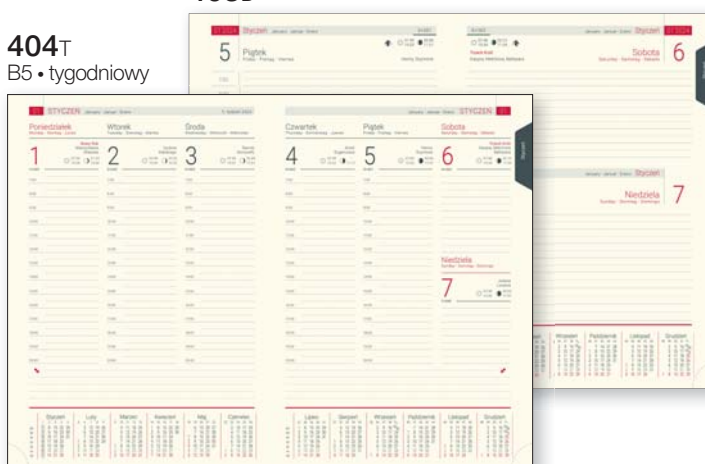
404T
B5 • tygodniowy

STYCZEŃ
Poniedziałek
1
Wtorek
2
Środa
3
Czwartek
4
Piątek
5
Sobota
6
Niedziela
7

Styczeń
5
Piątek
Sobota
6
Niedziela
7

Styczeń
Luty
Marzec
Kwiecień
Maj
Czerwiec
Lipiec
Sierpień
Wrzesień
Październik
Listopad
Grudzień